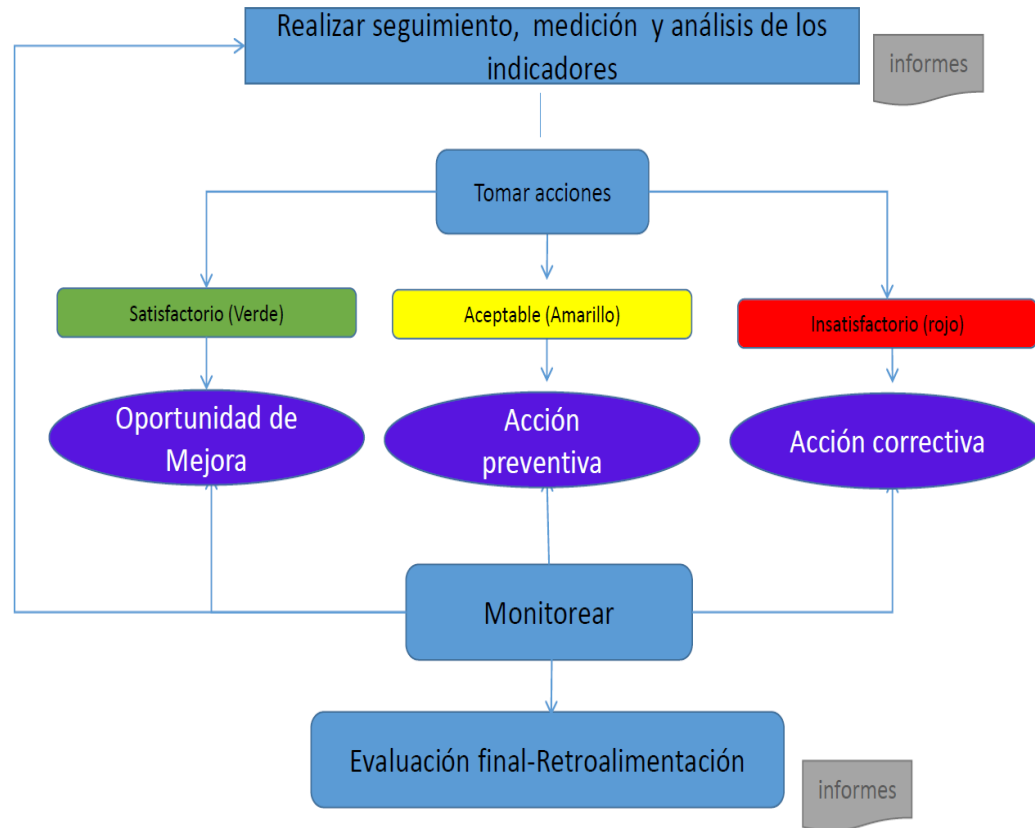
Realizar seguimiento, medición y análisis de los indicadores

informes

Tomar acciones

Satisfactorio (Verde)

Aceptable (Amarillo)

Insatisfactorio (rojo)

Oportunidad de Mejora

Acción preventiva

Acción correctiva

Monitorear

Evaluación final-Retroalimentación

informes